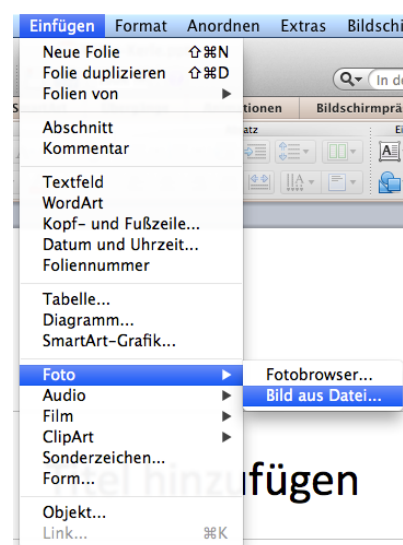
Einfügen Format Anordnen Extras Bildschi

Neue Folie ⇧⌘N
Folie duplizieren ⇧⌘D
Folien von

Abschnitt
Kommentar

Textfeld
WordArt
Kopf- und Fußzeile...
Datum und Uhrzeit...
Foliennummer

Tabelle...
Diagramm...
SmartArt-Grafik...

Foto
Audio
Film
ClipArt
Sonderzeichen...
Form...

Objekt...
Link... ⌘K

Fotobrowser...
Bild aus Datei...

In de
tionen
Bildschirmprä
atz

Titel hinzufügen